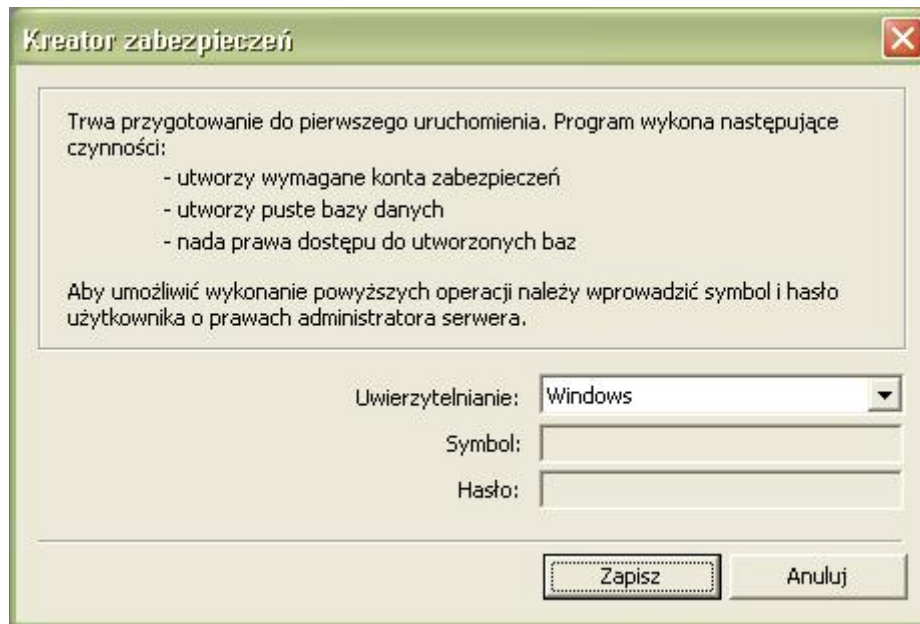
Kreator zabezpieczeń

Trwa przygotowanie do pierwszego uruchomienia. Program wykona następujące czynności:
- utworzy wymagane konta zabezpieczeń
- utworzy puste bazy danych
- nada prawa dostępu do utworzonych baz

Aby umożliwić wykonanie powyższych operacji należy wprowadzić symbol i hasło użytkownika o prawach administratora serwera.

Uwierzytelnianie: Windows
Symbol:
Hasło:

Zapisz
Anuluj